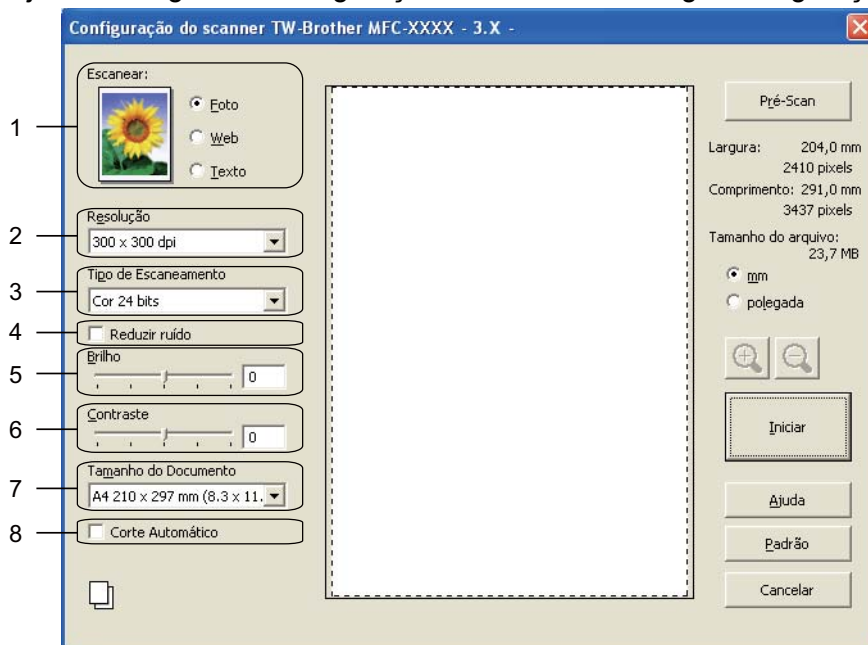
Configuração do scanner TW-Brother MFC-XXXX - 3.X -

1
2
3
4
5
6
7
8

Escanear:
Foto
Web
Texto

Resolução
300 x 300 dpi

Tipo de Escaneamento
Cor 24 bits

Reduzir ruído

Brilho
0

Contraste
0

Tamanho do Documento
A4 210 x 297 mm (8.3 x 11.

Corte Automático

Pré-Scan

Largura: 204,0 mm
2410 pixels
Comprimento: 291,0 mm
3437 pixels
Tamanho do arquivo:
23,7 MB

mm
polegada

Iniciar

Ajuda

Padrão

Cancelar